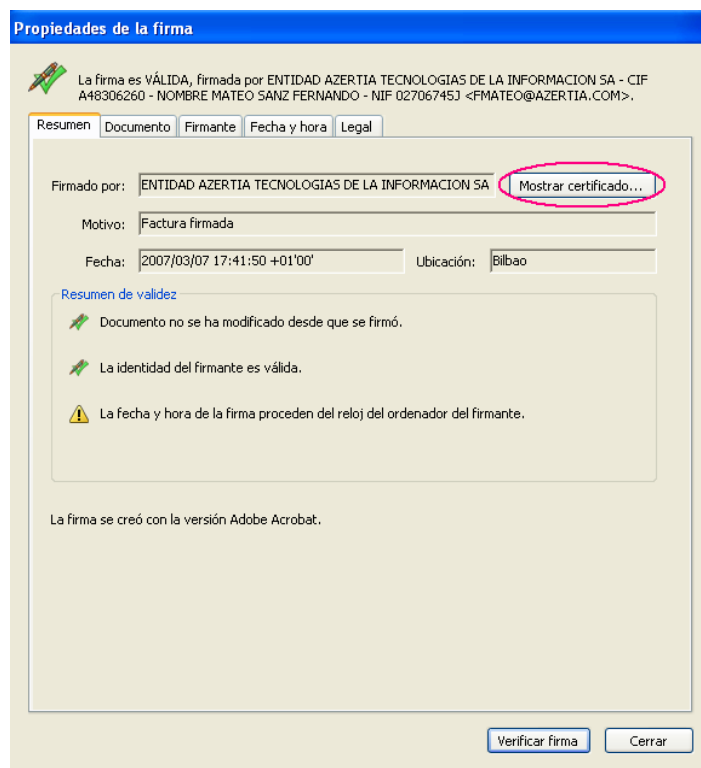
Propiedades de la firma

La firma es VÁLIDA, firmada por ENTIDAD AZERTIA TECNOLOGIAS DE LA INFORMACION SA - CIF A48306260 - NOMBRE MATEO SANZ FERNANDO - NIF 02706745J <FMATEO@AZERTIA.COM>.

Resumen | Documento | Firmante | Fecha y hora | Legal

Firmado por: ENTIDAD AZERTIA TECNOLOGIAS DE LA INFORMACION SA
Mostrar certificado...

Motivo: Factura firmada

Fecha: 2007/03/07 17:41:50 +01'00'
Ubicación: Bilbao

Resumen de validez

Documento no se ha modificado desde que se firmó.

La identidad del firmante es válida.

La fecha y hora de la firma proceden del reloj del ordenador del firmante.

La firma se creó con la versión Adobe Acrobat.

Verificar firma
Cerrar